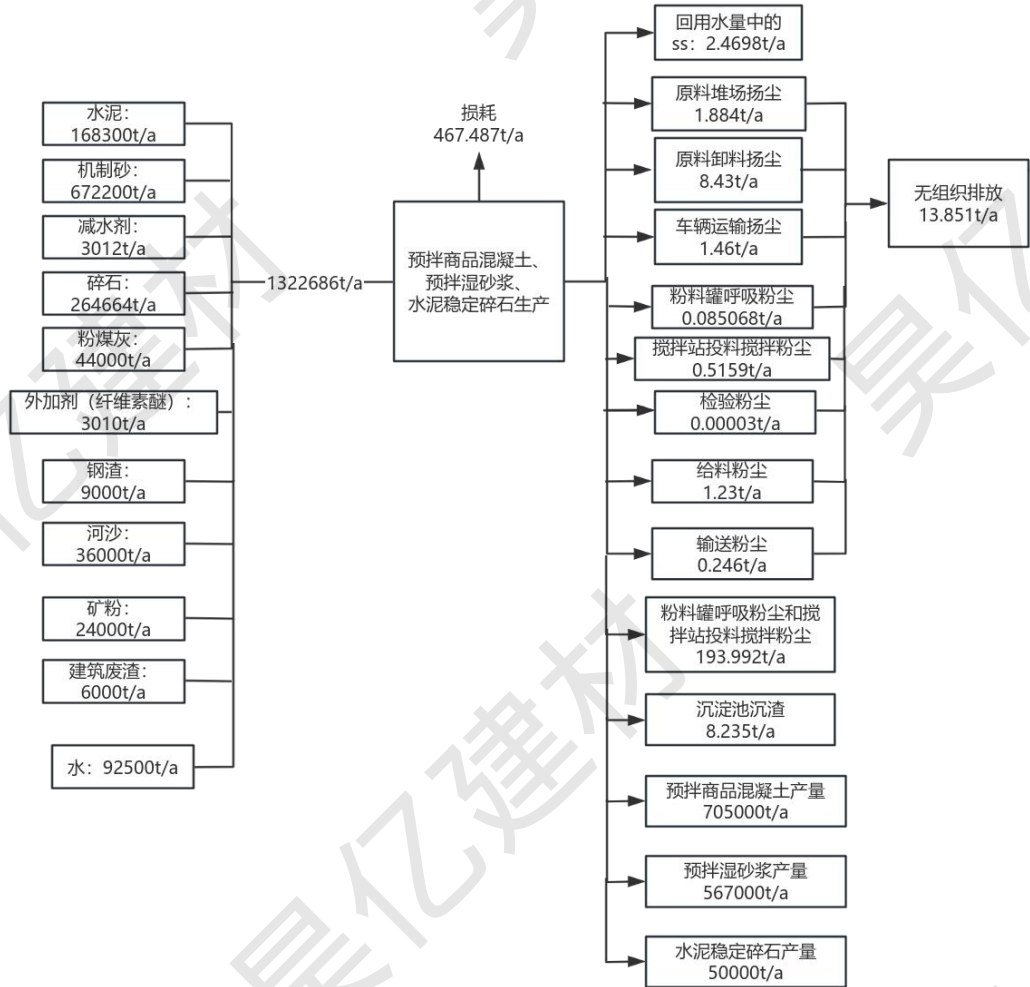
水泥：
168300t/a

机制砂：
672200t/a

减水剂：
3012t/a

碎石：
264664t/a

粉煤灰：
44000t/a

外加剂（纤维素醚）：
3010t/a

钢渣：
9000t/a

河沙：
36000t/a

矿粉：
24000t/a

建筑废渣：
6000t/a

水：92500t/a

1322686t/a

损耗
467.487t/a

预拌商品混凝土、
预拌湿砂浆、
水泥稳定碎石生产

回用水量中的
ss：2.4698t/a

原料堆场扬尘
1.884t/a

原料卸料扬尘
8.43t/a

车辆运输扬尘
1.46t/a

粉料罐呼吸粉尘
0.085068t/a

搅拌站投料搅拌粉尘
0.5159t/a

检验粉尘
0.00003t/a

给料粉尘
1.23t/a

输送粉尘
0.246t/a

无组织排放
13.851t/a

粉料罐呼吸粉尘和搅拌站投料搅拌粉尘
193.992t/a

沉淀池沉渣
8.235t/a

预拌商品混凝土产量
705000t/a

预拌湿砂浆产量
567000t/a

水泥稳定碎石产量
50000t/a

昊亿建材 昊亿建材 昊亿建材